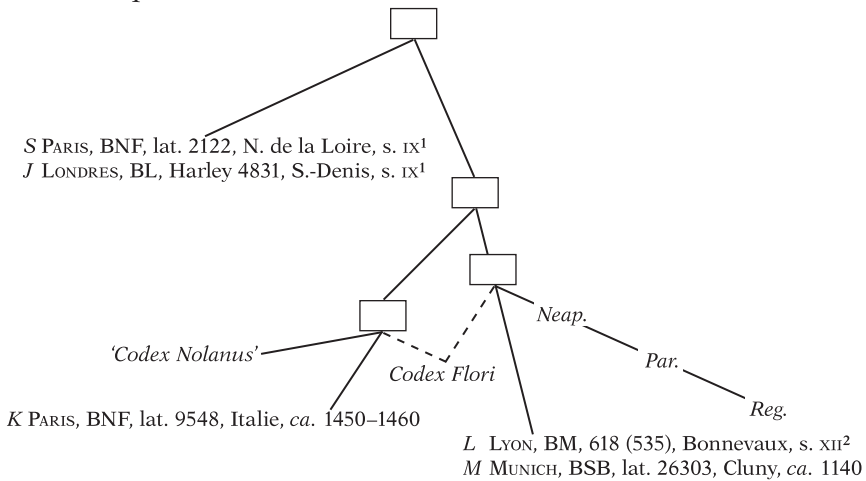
*S* Paris, BNF, lat. 2122, N. de la Loire, s. ix$^1$
*J* Londres, BL, Harley 4831, S.-Denis, s. ix$^1$

*Neap.*

*Par.*

*Reg.*

*'Codex Nolanus'*

*Codex Flori*

*K* Paris, BNF, lat. 9548, Italie, *ca.* 1450–1460

*L* Lyon, BM, 618 (535), Bonnevaux, s. xii$^2$
*M* Munich, BSB, lat. 26303, Cluny, *ca.* 1140